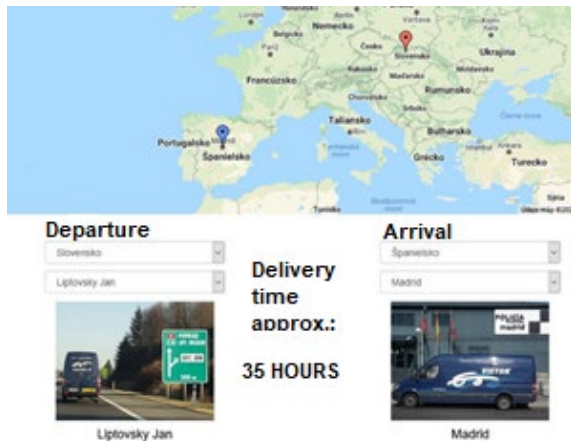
London
Berlín
Varšava
Nemecko
Belgicko
Česko
Paríž
Slovensko
Ukrajina
Francúzsko
Rakúsko
Maďarsko
Moldavsko
Rumunsko
Chorvátsko
Čierne more
Taliansko
Portugalsko
Madrid
Španielsko
Bulharsko
Tyrrhenské more
Grécko
Turecko
Tunisko
Stredozemné more
Sýria
Údaje mapy ©20

Departure
Slovensko
Liptovsky Jan

Delivery time approx.:

35 HOURS

Arrival
Španielsko
Madrid

Liptovsky Jan

POLICIA madrid
VIKTOR

Madrid